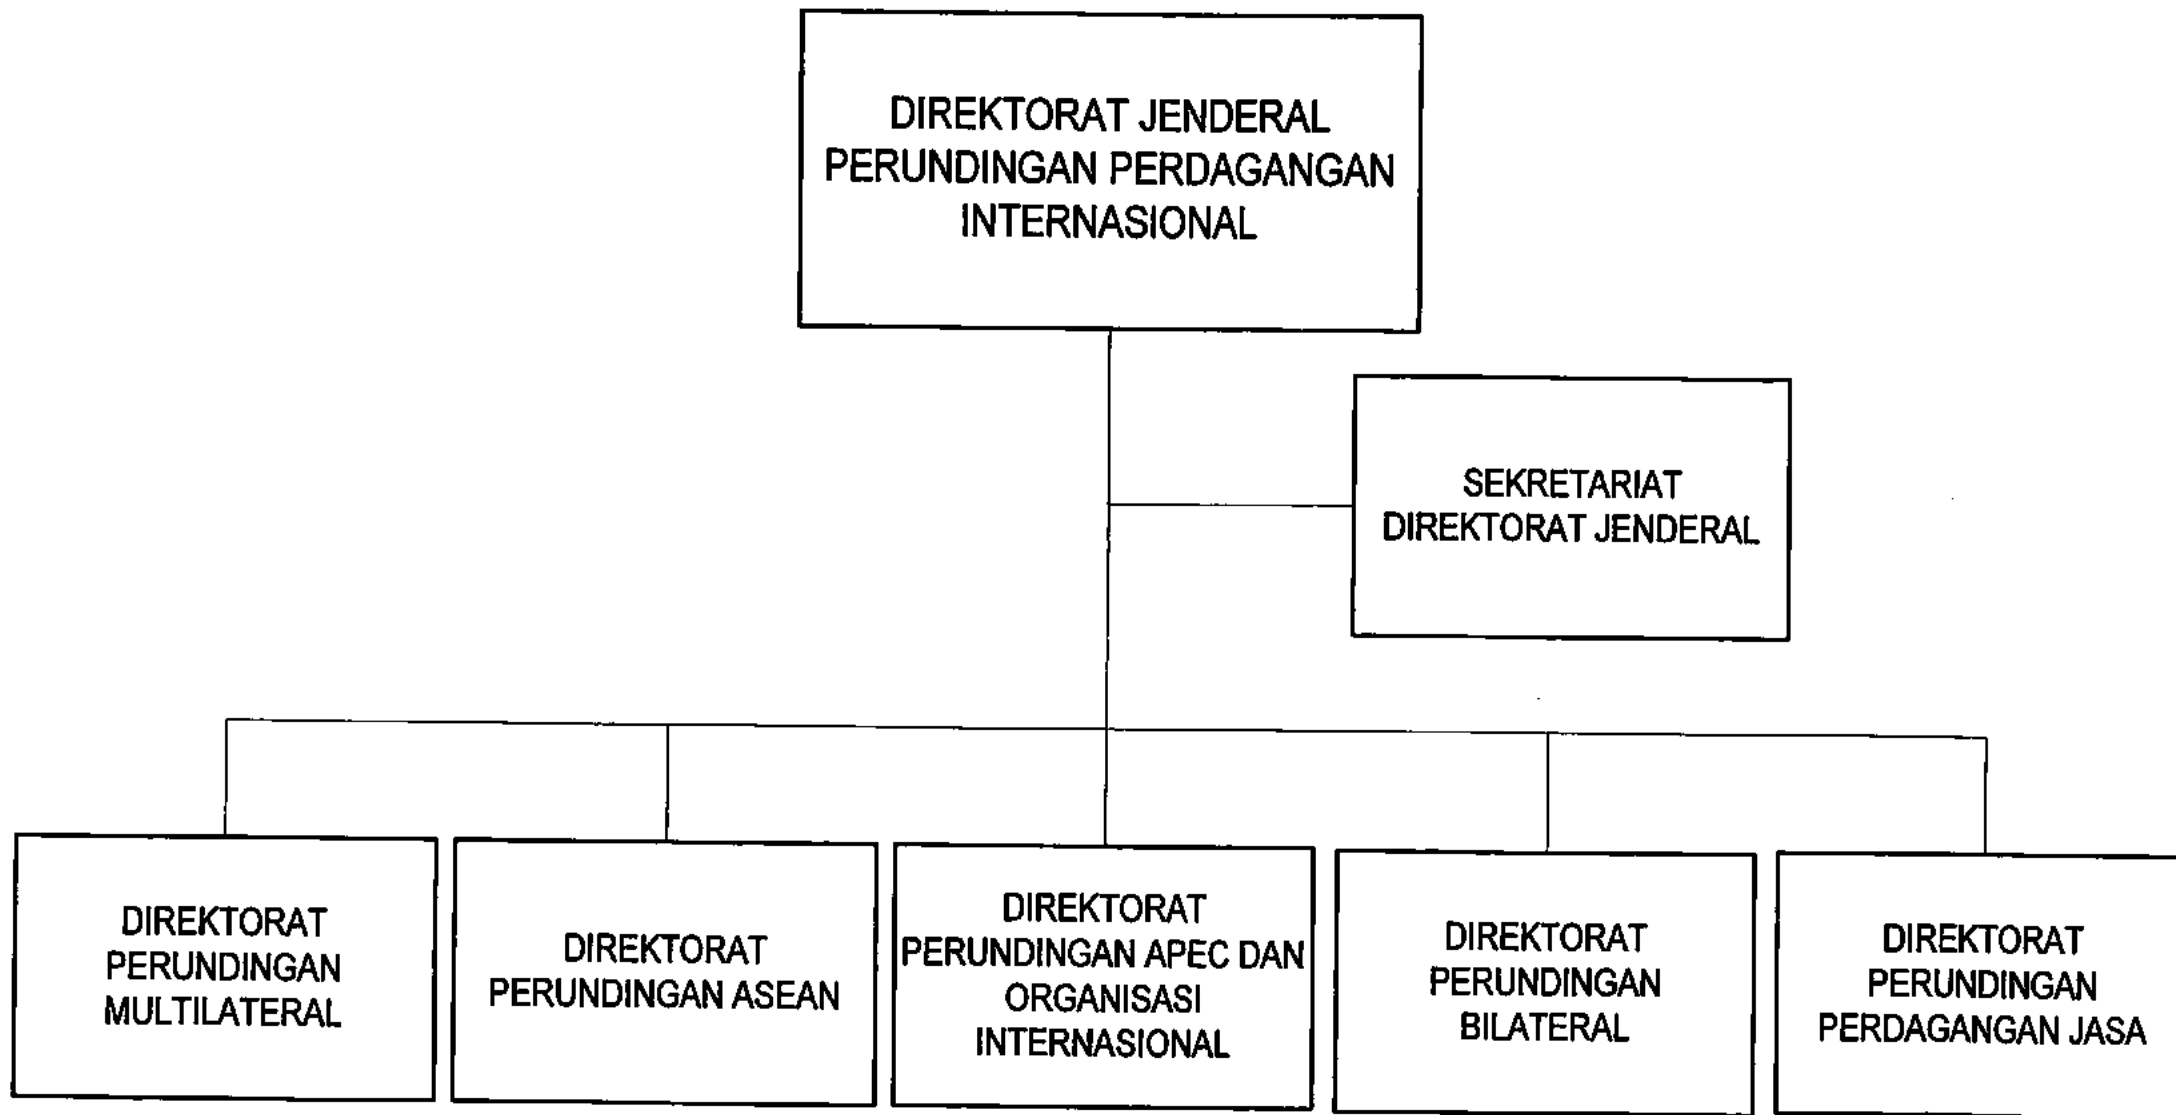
DIREKTORAT JENDERAL PERUNDINGAN PERDAGANGAN INTERNASIONAL

SEKRETARIAT DIREKTORAT JENDERAL

DIREKTORAT PERUNDINGAN MULTILATERAL

DIREKTORAT PERUNDINGAN ASEAN

DIREKTORAT PERUNDINGAN APEC DAN ORGANISASI INTERNASIONAL

DIREKTORAT PERUNDINGAN BILATERAL

DIREKTORAT PERUNDINGAN PERDAGANGAN JASA